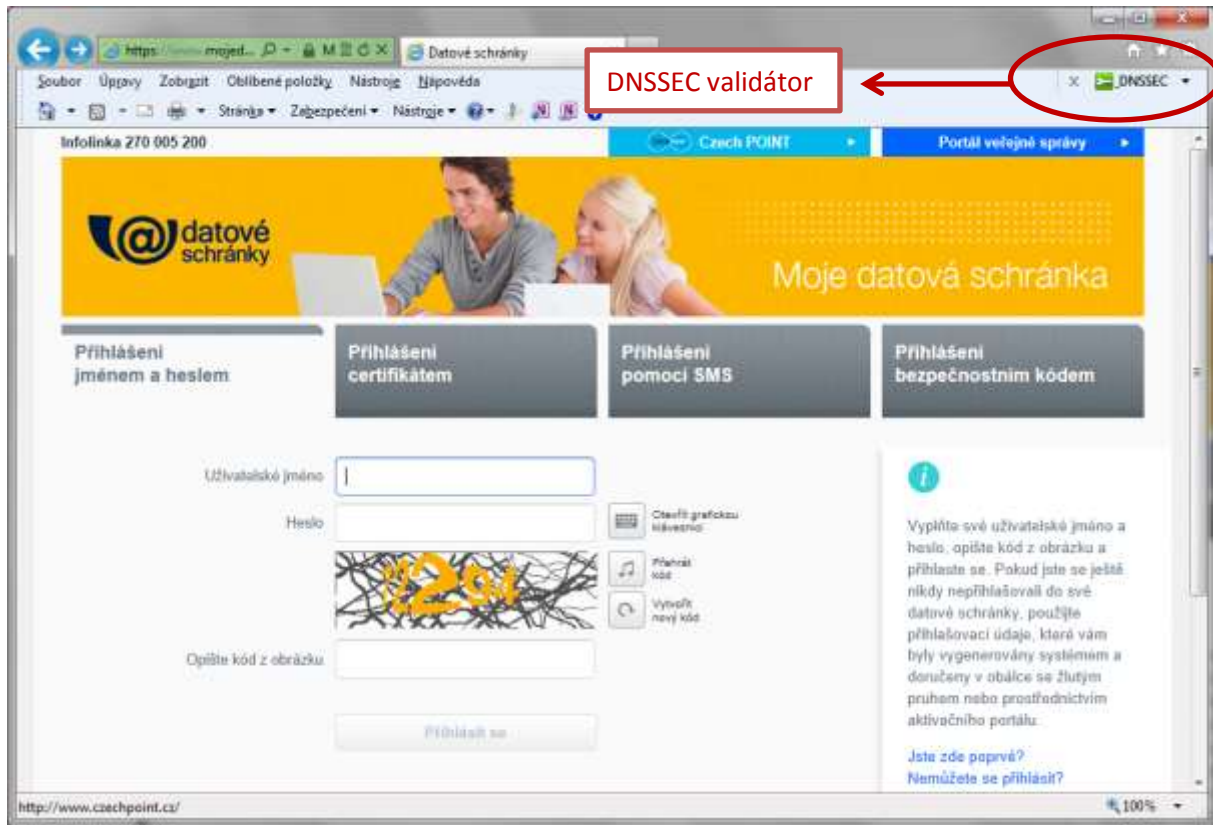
https://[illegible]mojed... Datové schránky

Soubor Úpravy Zobrazit Oblíbené položky Nástroje Nápověda

DNSSEC validátor

DNSSEC

Stránka Zabezpečení Nástroje

Infolinka 270 005 200

Czech POINT

Portál veřejné správy

datové schránky

Moje datová schránka

Přihlášení jménem a heslem

Přihlášení certifikátem

Přihlášení pomocí SMS

Přihlášení bezpečnostním kódem

Uživatelské jméno

Heslo

Otevřít grafickou klávesnici

Přehrát kód

Vytvořit nový kód

Opište kód z obrázku

Přihlásit se

Vyplňte své uživatelské jméno a heslo, opište kód z obrázku a přihlaste se. Pokud jste se ještě nikdy nepřihlašovali do své datové schránky, použijte přihlašovací údaje, které vám byly vygenerovány systémem a doručeny v obálce se žlutým pruhem nebo prostřednictvím aktivačního portálu.

Jste zde poprvé?
Nemůžete se přihlásit?

http://www.czechpoint.cz/

100%